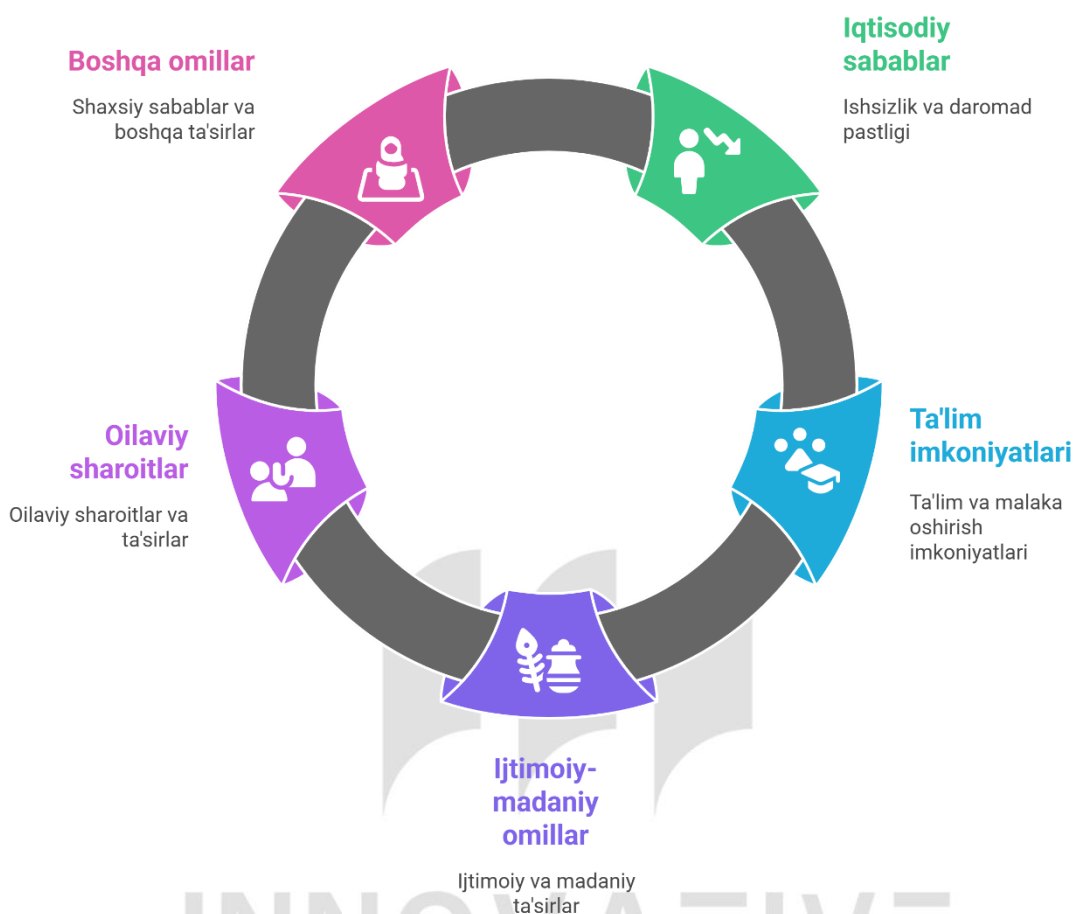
Boshqa omillar

Shaxsiy sabablar va boshqa ta'sirlar

Iqtisodiy sabablar

Ishsizlik va daromad pastligi

Oilaviy sharoitlar

Oilaviy sharoitlar va ta'sirlar

Ta'lim imkoniyatlari

Ta'lim va malaka oshirish imkoniyatlari

Ijtimoiy-madaniy omillar

Ijtimoiy va madaniy ta'sirlar

INNOVATIVE